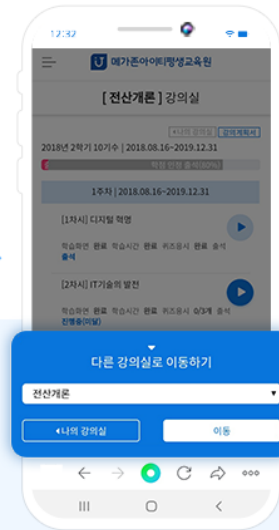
12:32

메가존아이티평생교육원

[ 전산개론 ] 강의실

◂나의 강의실 강의계획서

2018년 2학기 10기수 | 2018.08.16~2019.12.31

학업 진행 총합(30%)

1주차 | 2018.08.16~2019.12.31

[1차시] 디지털 혁명

학습화면 완료 학습시간 완료 퀴즈응시 완료 출석
출석

[2차시] IT기술의 발전

학습화면 완료 학습시간 완료 퀴즈응시 0/3개 출석
진행중(미달)

다른 강의실로 이동하기

전산개론

◂나의 강의실

이동